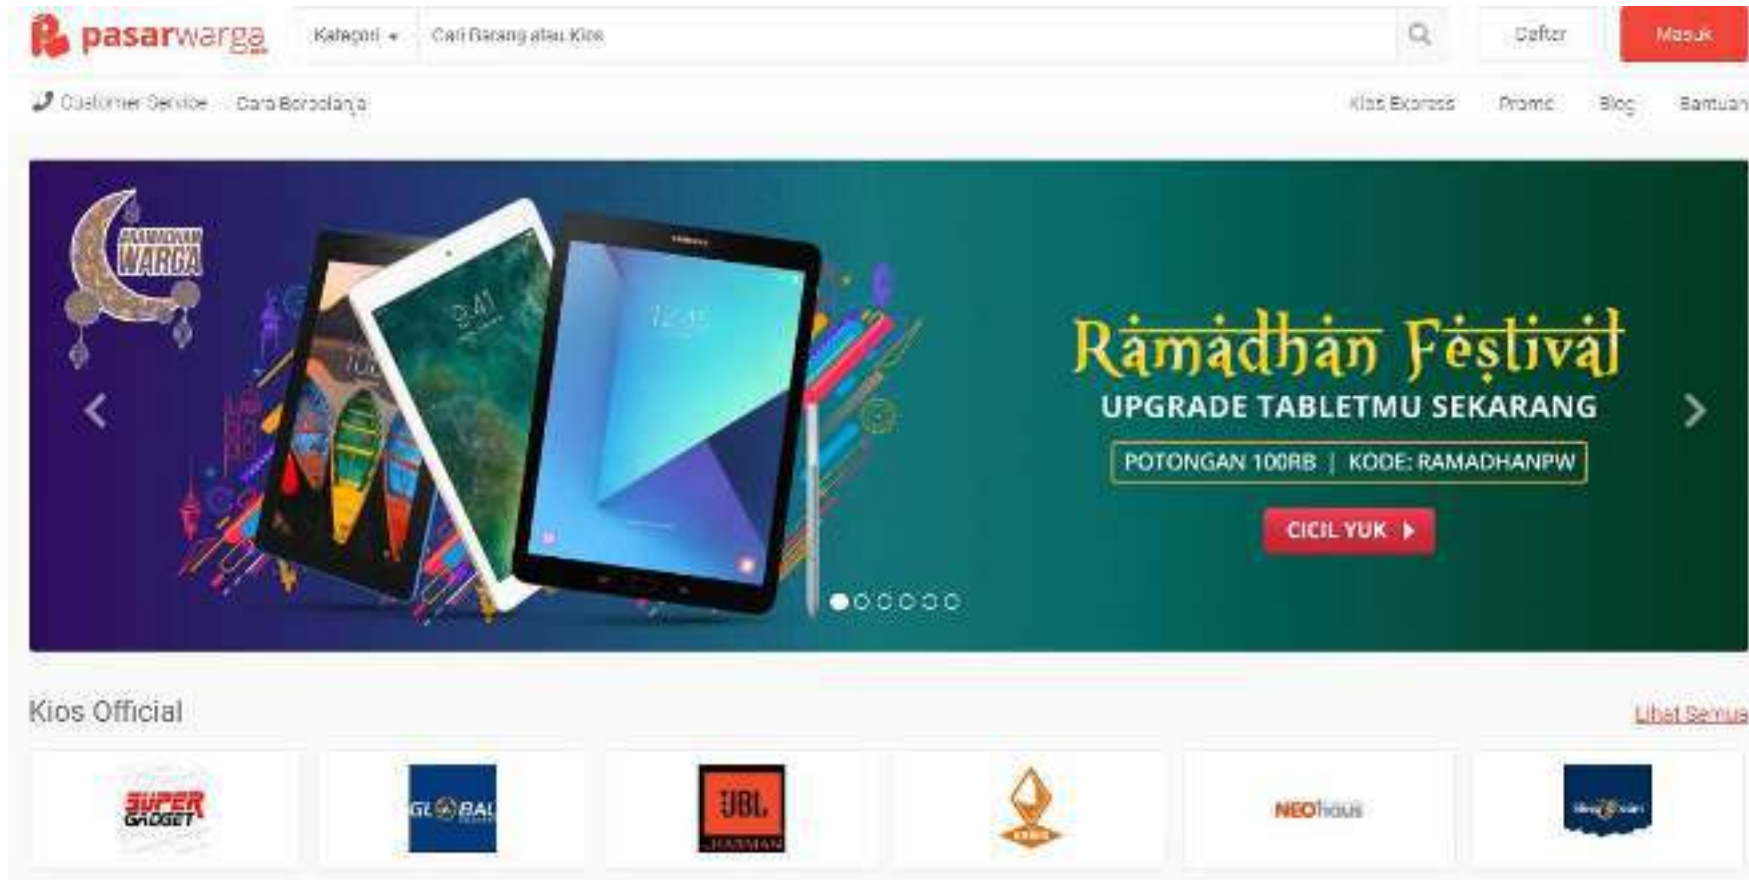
pasarwarga Kategori Cari Barang atau Kios Daftar Masuk

Customer Service Cara Berbelanja Kios Express Promo Blog Bantuan

RAMADHAN WARGA

9:41

12:45

Ramadhan Festival
UPGRADE TABLETMU SEKARANG
POTONGAN 100RB | KODE: RAMADHANPW
CICIL YUK

Kios Official Lihat Semua

SUPER GADGET

GLOBAL

JBL

NEOhaus